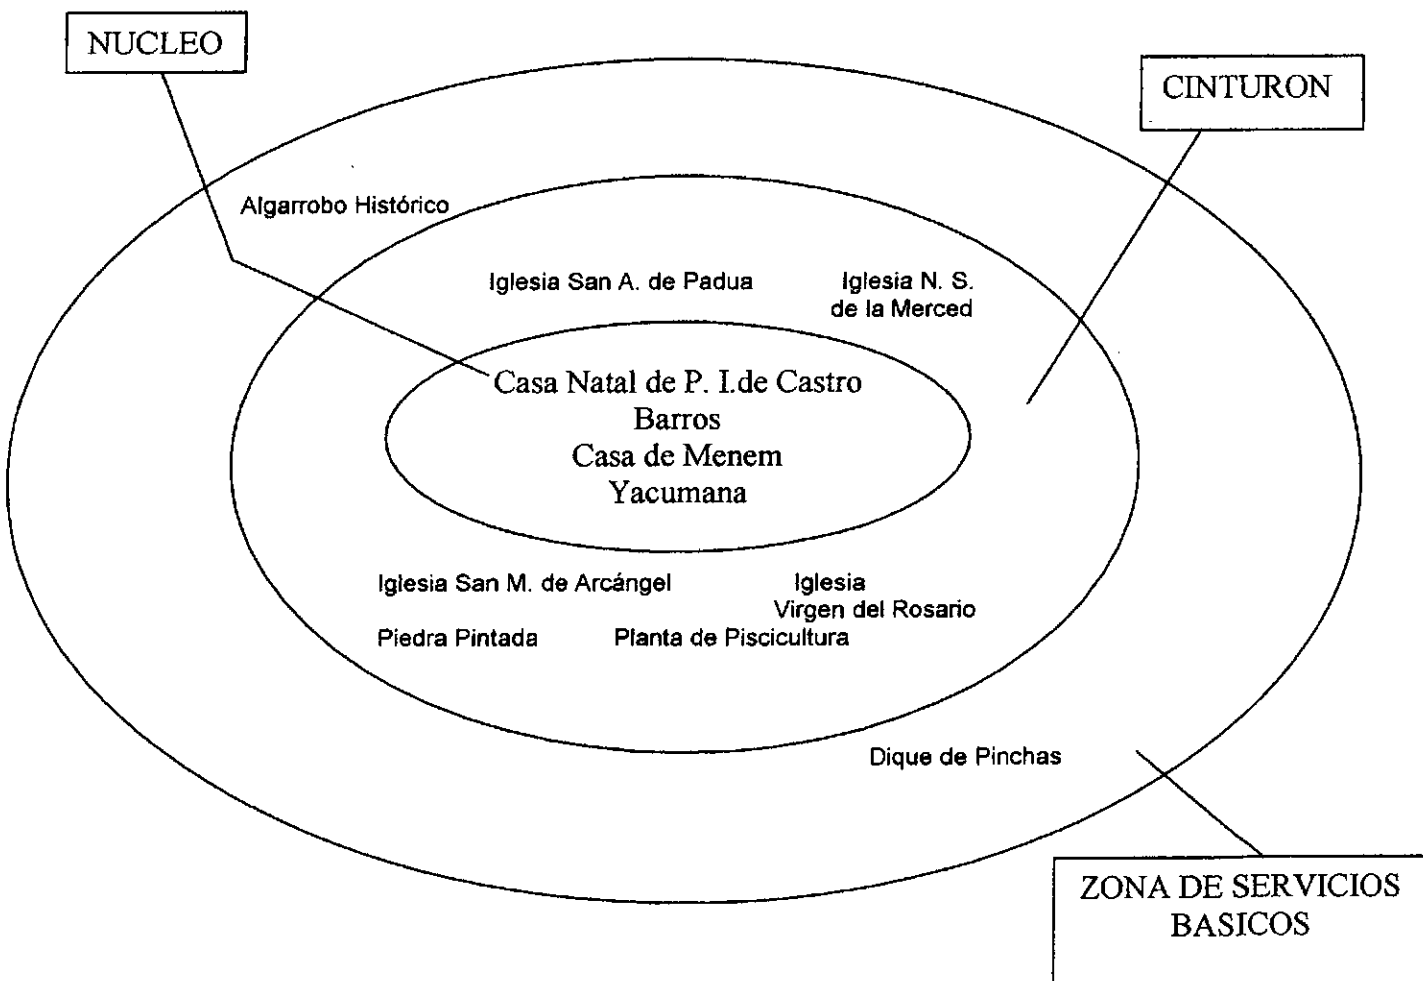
NUCLEO

CINTURON

Algarrobo Histórico

Iglesia San A. de Padua

Iglesia N. S. de la Merced

Casa Natal de P. I.de Castro Barros
Casa de Menem
Yacumana

Iglesia San M. de Arcángel

Iglesia Virgen del Rosario

Piedra Pintada

Planta de Piscicultura

Dique de Pinchas

ZONA DE SERVICIOS BASICOS